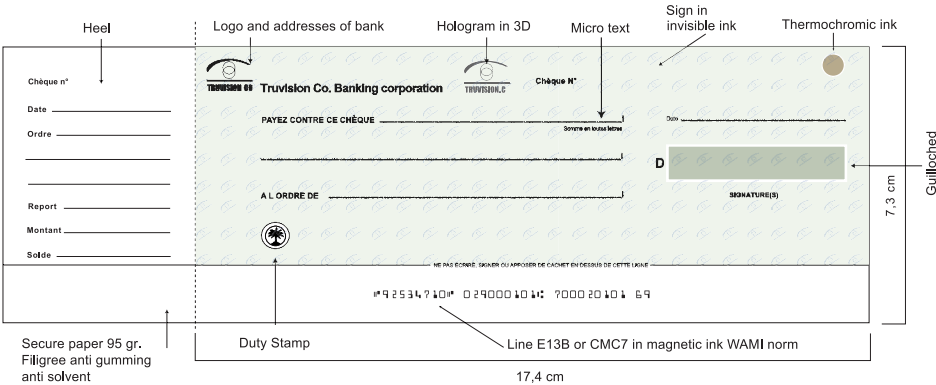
Heel

Logo and addresses of bank

Hologram in 3D

Micro text

Sign in invisible ink

Thermochromic ink

Chèque n°

Date

Ordre

Report

Montant

Solde

TRUVISION CO

Truvision Co. Banking corporation

TRUVISION.C

Chèque N°

PAYEZ CONTRE CE CHÈQUE

Somme en toutes lettres

Date

D

A L ORDRE DE

SIGNATURE(S)

Guilloched

7,3 cm

NE PAS ECRIRE, SIGNER OU APPOSER DE CACHET EN DESSUS DE CETTE LIGNE

⑈925347⑆0⑈ 0290001⑆0⑆: 7000201⑆0⑆ 69

Secure paper 95 gr. Filigree anti gumming anti solvent

Duty Stamp

Line E13B or CMC7 in magnetic ink WAMI norm

17,4 cm